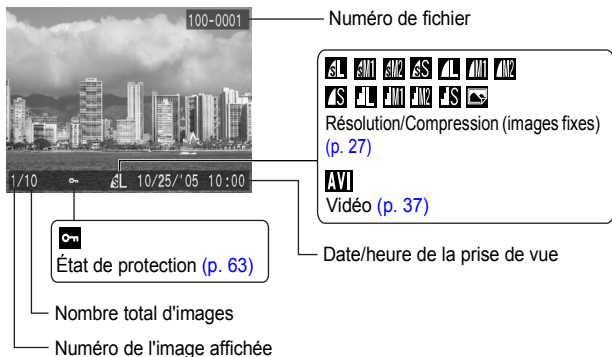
100-0001

1/10 10/25/'05 10:00

Numéro de fichier

Résolution/Compression (images fixes) (p. 27)

AVI
Vidéo (p. 37)

État de protection (p. 63)

Date/heure de la prise de vue

Nombre total d'images

Numéro de l'image affichée